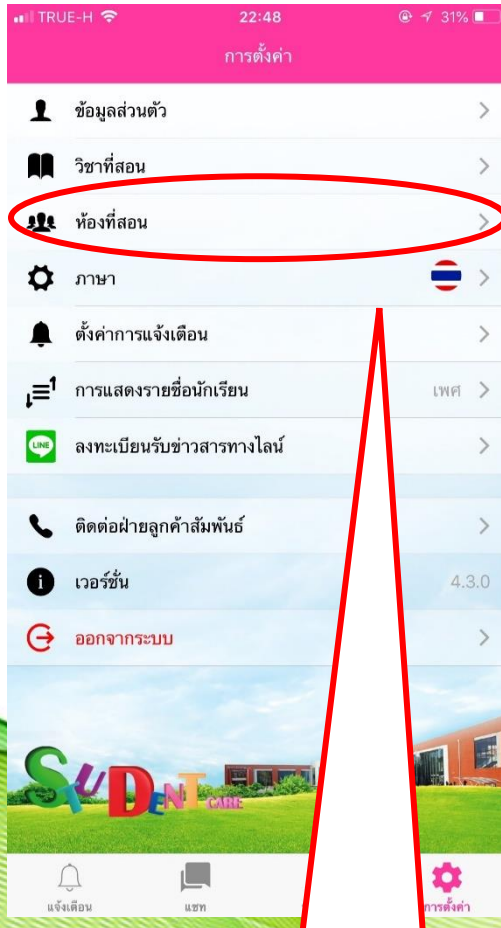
TRUE-H 22:48 31%

การตั้งค่า

ข้อมูลส่วนตัว

วิชาที่สอน

ห้องที่สอน

ภาษา

ตั้งค่าการแจ้งเตือน

การแสดงรายชื่อนักเรียน เพศ

LINE ลงทะเบียนรับข่าวสารทางไลน์

ติดต่อฝ่ายลูกค้าสัมพันธ์

เวอร์ชั่น 4.3.0

ออกจากระบบ

STUDENT CARE

แจ้งเตือน แชท การตั้งค่า